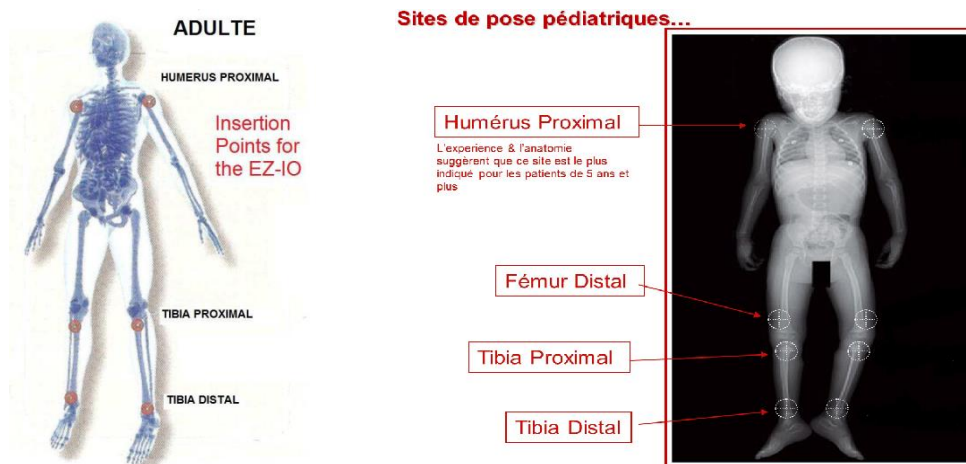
ADULTE

HUMERUS PROXIMAL

Insertion Points for the EZ-IO

TIBIA PROXIMAL

TIBIA DISTAL

Sites de pose pédiatriques…

Humérus Proximal

L'experience & l'anatomie suggèrent que ce site est le plus indiqué pour les patients de 5 ans et plus

Fémur Distal

Tibia Proximal

Tibia Distal